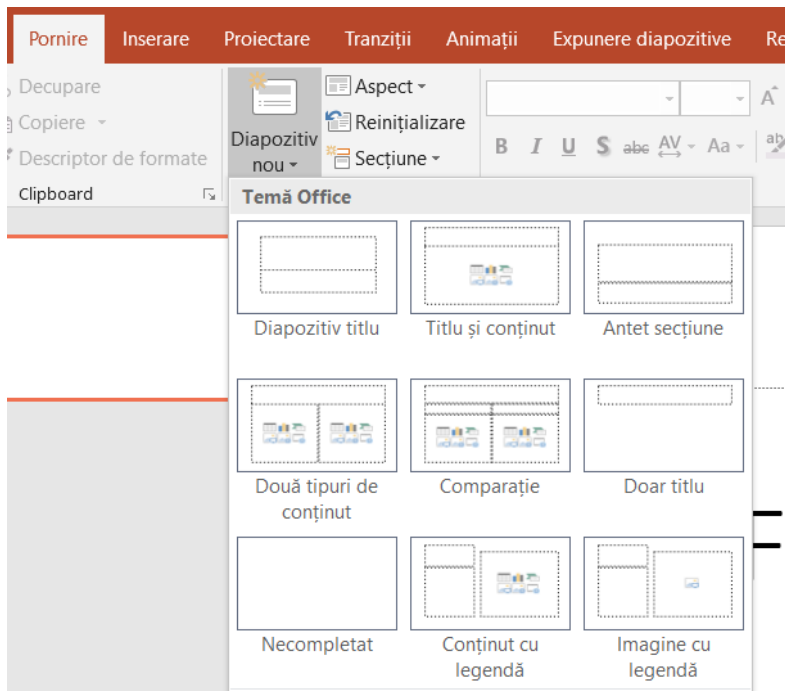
Pornire Inserare Proiectare Tranziții Animații Expunere diapozitive Re

Decupare
Copiere
Descriptor de formate
Clipboard

Diapozitiv nou
Aspect
Reinițializare
Secțiune

B I U S abc AV Aa

Temă Office

Diapozitiv titlu
Titlu și conținut
Antet secțiune
Două tipuri de conținut
Comparație
Doar titlu
Necompletat
Conținut cu legendă
Imagine cu legendă